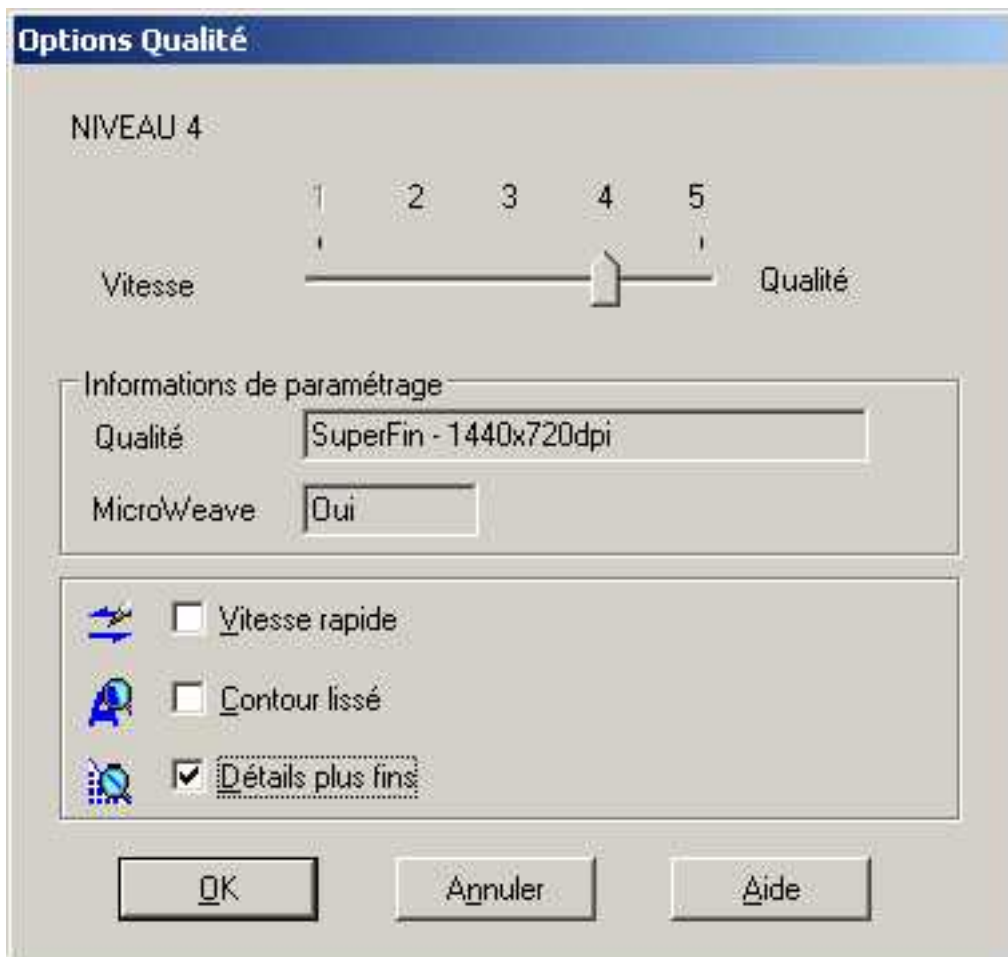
Options Qualité

NIVEAU 4

1 2 3 4 5

Vitesse

Qualité

Informations de paramétrage

Qualité SuperFin - 1440x720dpi

MicroWeave Oui

Vitesse rapide

Contour lissé

Détails plus fins

OK

Annuler

Aide